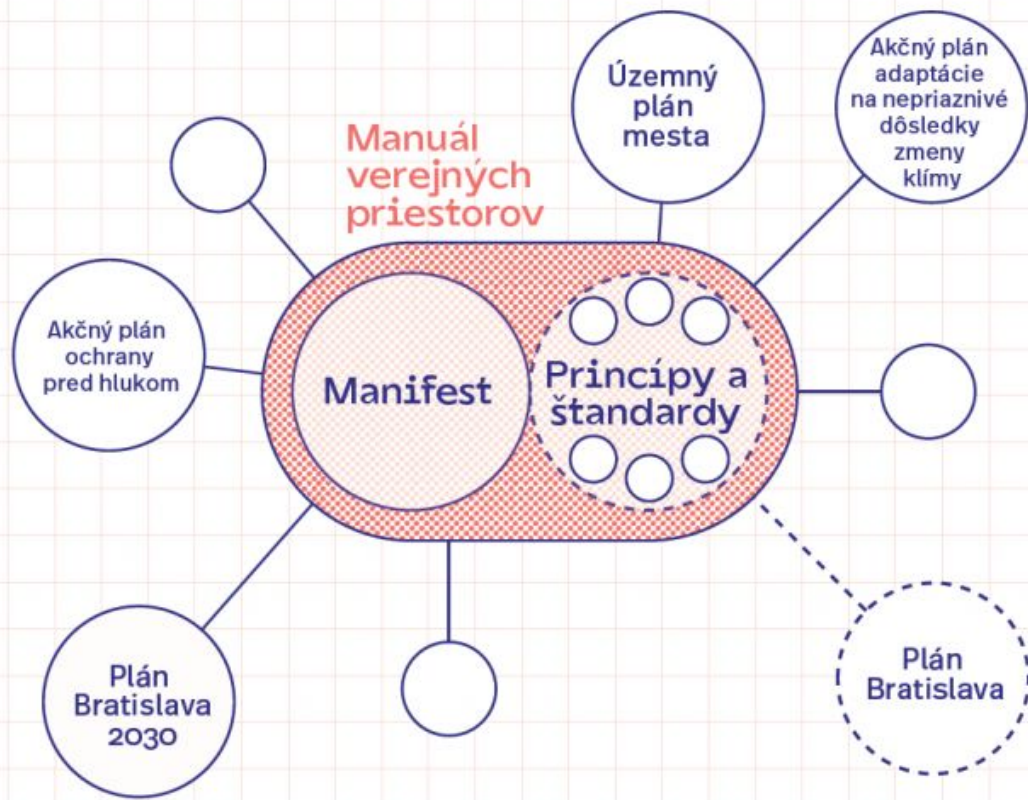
Územný plán mesta

Akčný plán adaptácie na nepriaznivé dôsledky zmeny klímy

Manuál verejných priestorov

Akčný plán ochrany pred hlukom

Manifest

Princípy a štandardy

Plán Bratislava 2030

Plán Bratislava